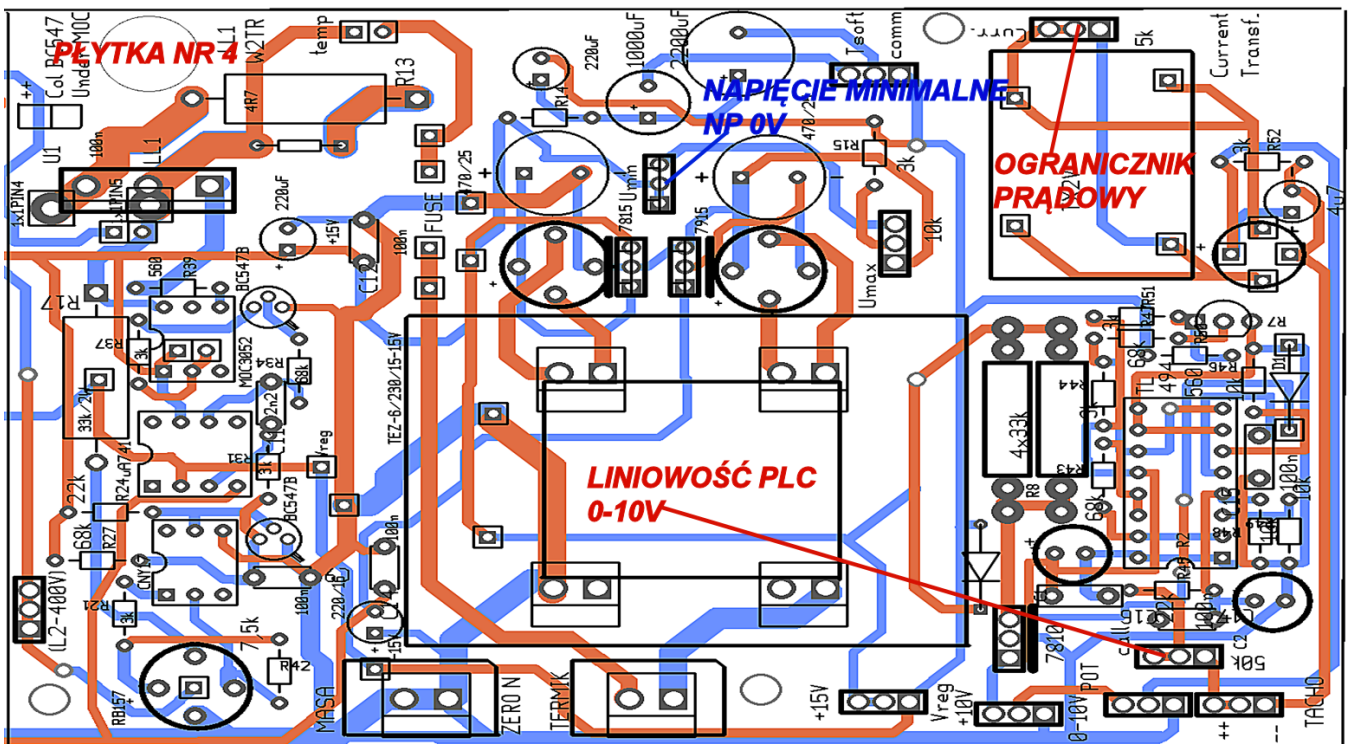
PŁYTKA NR 4

NAPIĘCIE MINIMALNE
NP 0V

OGRANICZNIK
PRĄDOWY

LINIOWOŚĆ PLC
0-10V

Col BC547
UnderMOC
L1
W2TR
temp
R13
4R7
220uF
1000uF
2200uF
Tsoft
comm
Curr.
5k
Current
Transf.
U1
1xIPIN4
100n
LL1
1xIPIN5
220uF
+15V
C12
100n
FUSE
470/25
R14
Umin
7815
7915
470/25
R15
3k
10k
Umax
R52
3k
4u7
560
R39
BC547B
R17
R37
3k
MOC3052
R34
68k
33k/2W
uA741
2n2
C11
R31
3k
Vreg
TEZ-6/230/15-15V
4x33k
R44
R43
R8
68k
TL
R51
3k
68k
R46
R7
D1
560
10k
100n
10k
22k
R24
68k
R27
CNY17
BC547B
100n
220/40
C14
R21
3k
(L2-400V)
7,5k
R42
RB157
MASA
-15V
ZERO N
TERMIK
+15V
Vreg
+10V
7810
0-10V
POT
R2
R49
22k
C13
100n
C2
50K
R48
++
--
TACHO